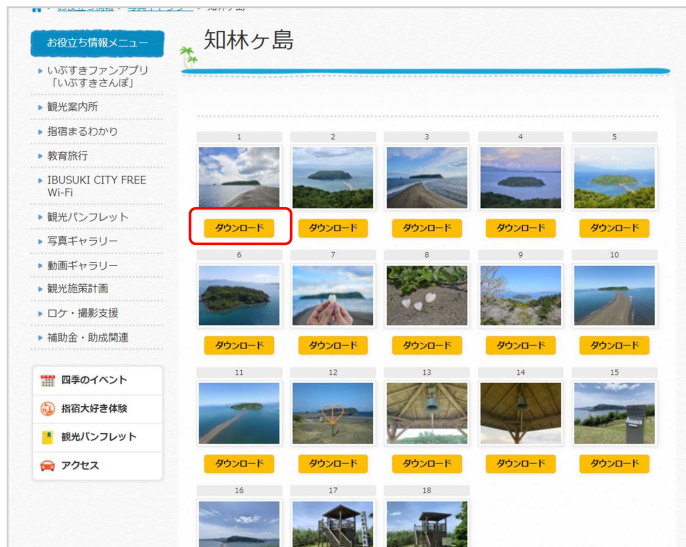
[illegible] > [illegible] > 知林ヶ島

お役立ち情報メニュー

いぶすきファンアプリ「いぶすきさんぽ」
観光案内所
指宿まるわかり
教育旅行
IBUSUKI CITY FREE Wi-Fi
観光パンフレット
写真ギャラリー
動画ギャラリー
観光施策計画
ロケ・撮影支援
補助金・助成関連

四季のイベント
指宿大好き体験
観光パンフレット
アクセス

知林ヶ島

1 ダウンロード
2 ダウンロード
3 ダウンロード
4 ダウンロード
5 ダウンロード
6 ダウンロード
7 ダウンロード
8 ダウンロード
9 ダウンロード
10 ダウンロード
11 ダウンロード
12 ダウンロード
13 ダウンロード
14 ダウンロード
15 ダウンロード
16
17
18